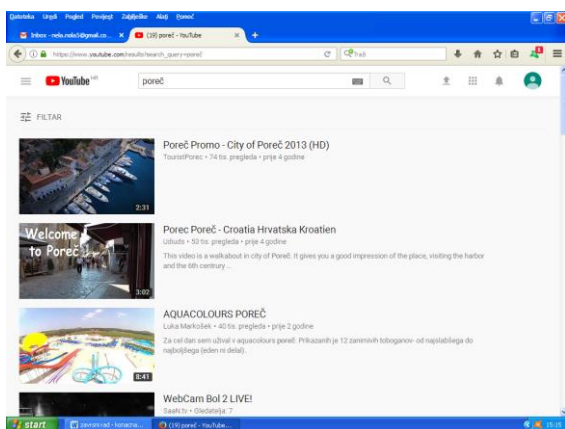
Datoteka Uredi Pogled Povijest Zabilješke Alati Pomoć

Inbox - nela.nela3@gmail.co... ×
(19) poreč - YouTube ×
+

https://www.youtube.com/results?search_query=poreč

Traži

YouTube HR

poreč

FILTAR

Poreč Promo - City of Poreč 2013 (HD)
TouristPorec • 74 tis. pregleda • prije 4 godine

2:31

Welcome to Poreč

Porec Poreč - Croatia Hrvatska Kroatien
Udiuds • 53 tis. pregleda • prije 4 godine

This video is a walkabout in city of Poreč. It gives you a good impression of the place, visiting the harbor and the 6th century ...

3:02

AQUACOLOURS POREČ
Luka Markošek • 40 tis. pregleda • prije 2 godine

Za cel dan sem užival v aquacolours poreč. Prikazanih je 12 zanimivih toboganov- od najslabšega do najboljšega (eden ni delal).

8:41

WebCam Bol 2 LIVE!
Saahi.tv • Gledatelja: 7

start
završni rad - konačna...
(19) poreč - YouTube...
15:15